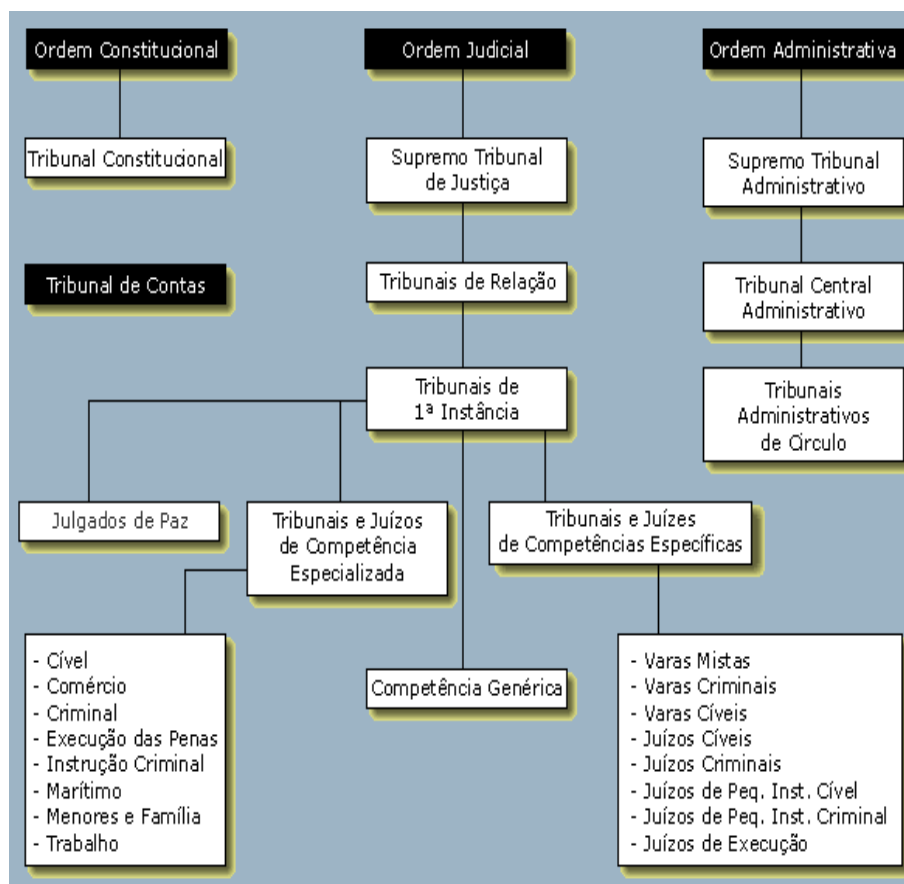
Ordem Constitucional

Ordem Judicial

Ordem Administrativa

Tribunal Constitucional

Supremo Tribunal de Justiça

Supremo Tribunal Administrativo

Tribunal de Contas

Tribunais de Relação

Tribunal Central Administrativo

Tribunais de 1ª Instância

Tribunais Administrativos de Círculo

Julgados de Paz

Tribunais e Juízos de Competência Especializada

Tribunais e Juízes de Competências Específicas

- Cível
- Comércio
- Criminal
- Execução das Penas
- Instrução Criminal
- Marítimo
- Menores e Família
- Trabalho

Competência Genérica

- Varas Mistas
- Varas Criminais
- Varas Cíveis
- Juízos Cíveis
- Juízos Criminais
- Juízos de Peq. Inst. Cível
- Juízos de Peq. Inst. Criminal
- Juízos de Execução